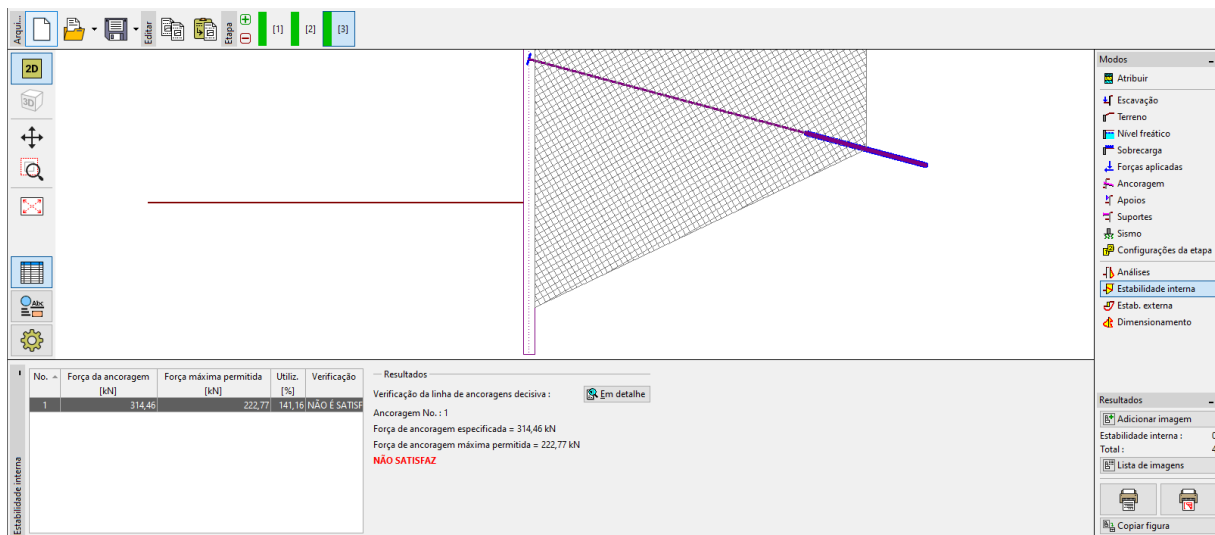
Arqui... Editar Etapa [1] [2] [3]

2D
3D

Modos
Atribuir
Escavação
Terreno
Nível freático
Sobrecarga
Forças aplicadas
Ancoragem
Apoios
Suportes
Sismo
Configurações da etapa
Análises
Estabilidade interna
Estab. externa
Dimensionamento

| No. | Força da ancoragem [kN] | Força máxima permitida [kN] | Utiliz. [%] | Verificação |
|---|---|---|---|---|
| 1 | 314,46 | 222,77 | 141,16 | NÃO É SATISF |

Estabilidade interna

Resultados
Verificação da linha de ancoragens decisiva :
Em detalhe
Ancoragem No. : 1
Força de ancoragem especificada = 314,46 kN
Força de ancoragem máxima permitida = 222,77 kN
NÃO SATISFAZ

Resultados
Adicionar imagem
Estabilidade interna :
Total :
Lista de imagens
Copiar figura